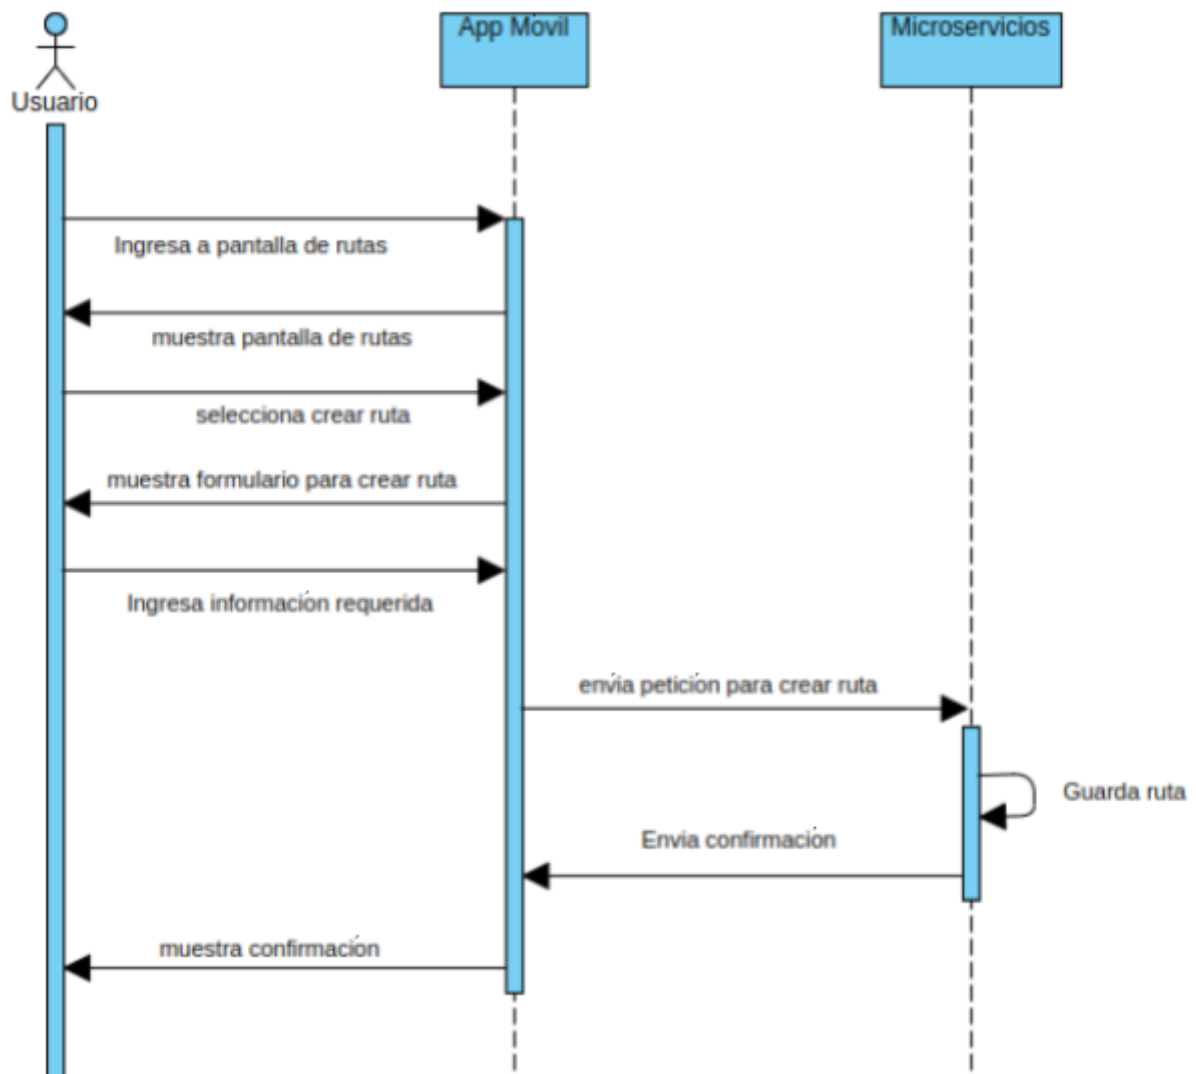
Usuario

App Movil

Microservicios

Ingresa a pantalla de rutas

muestra pantalla de rutas

selecciona crear ruta

muestra formulario para crear ruta

Ingresa informacion requerida

envia peticion para crear ruta

Guarda ruta

Envia confirmacion

muestra confirmacion